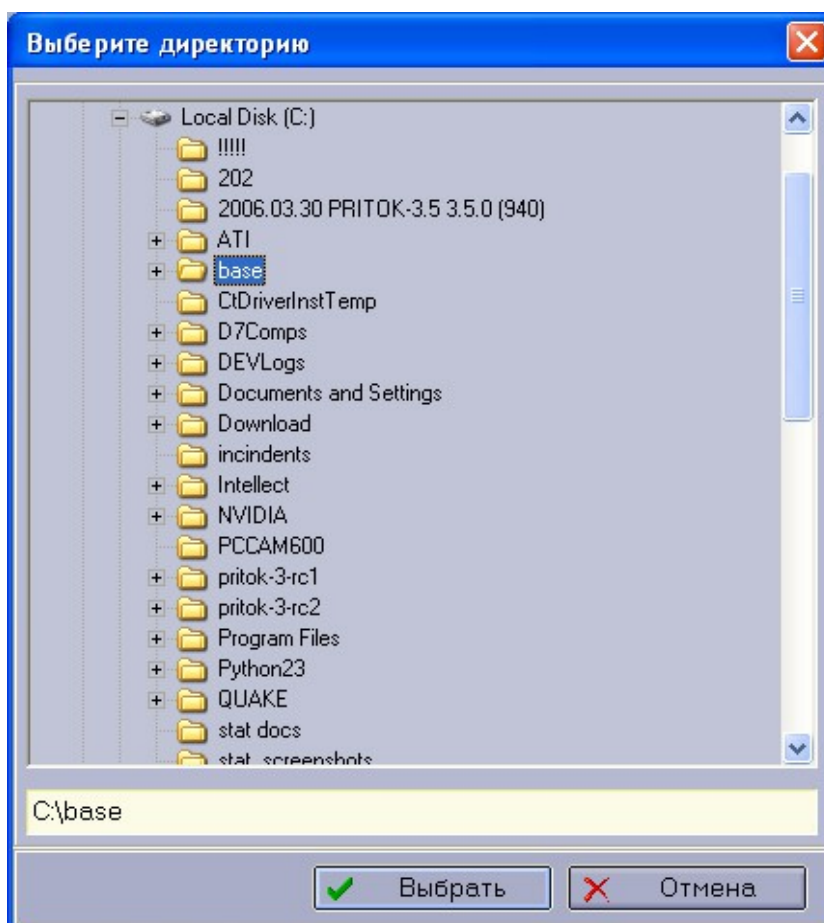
Выберите директорию

Local Disk (C:)
!!!!!
202
2006.03.30 PRITOK-3.5 3.5.0 (940)
ATI
base
CtDriverInstTemp
D7Comps
DEVLogs
Documents and Settings
Download
incindents
Intellect
NVIDIA
PCCAM600
pritok-3-rc1
pritok-3-rc2
Program Files
Python23
QUAKE
stat docs
stat_screenshots

C:\base

Выбрать
Отмена